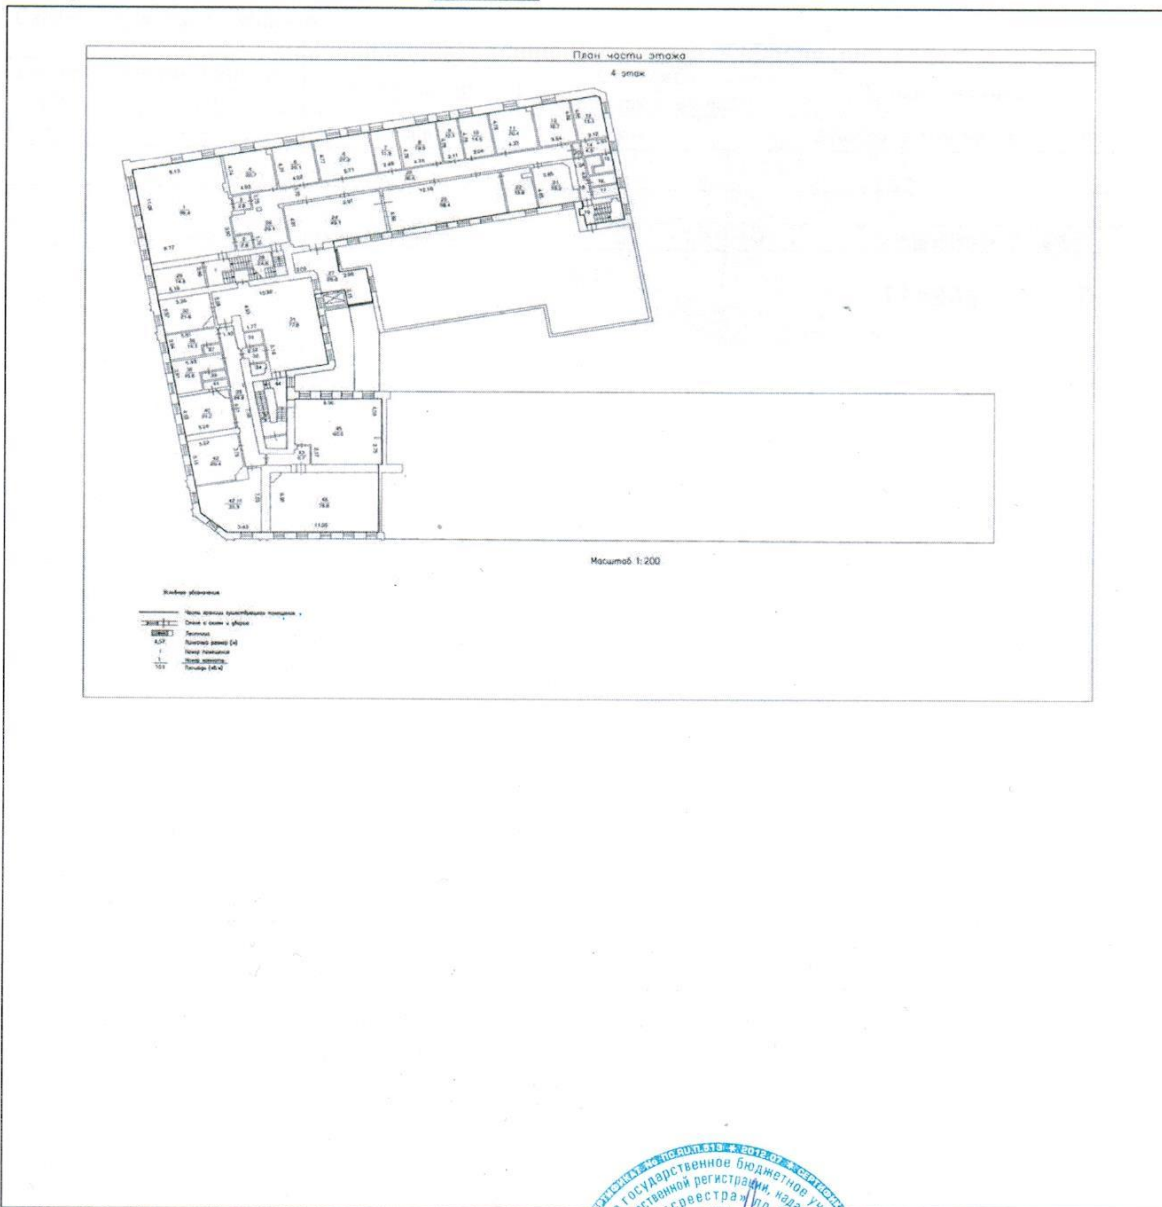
План части этажа

4 этаж

Масштаб 1:200

Условные обозначения

Часть границы существующего помещения

Окна и окна с дверью

Лестница

Промерные размеры (м)

Номер помещения

Номер комнаты

Площадь (кв.м)

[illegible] государственное бюджетное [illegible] государственной регистрации, када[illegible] Росреестра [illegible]